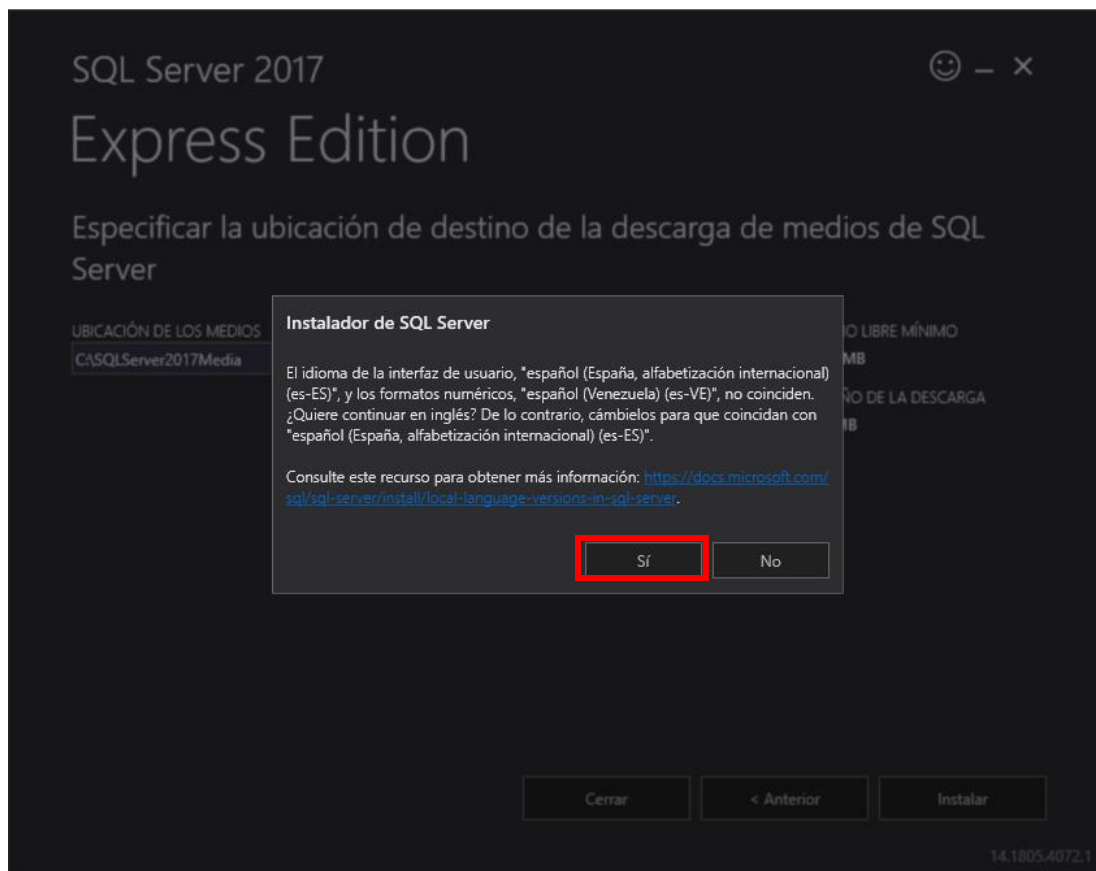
SQL Server 2017

☺ – ×

Express Edition

Especificar la ubicación de destino de la descarga de medios de SQL Server

UBICACIÓN DE LOS MEDIOS

C:\SQLServer2017Media

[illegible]O LIBRE MÍNIMO

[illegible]MB

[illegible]ÑO DE LA DESCARGA

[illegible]MB

Instalador de SQL Server

El idioma de la interfaz de usuario, "español (España, alfabetización internacional) (es-ES)", y los formatos numéricos, "español (Venezuela) (es-VE)", no coinciden. ¿Quiere continuar en inglés? De lo contrario, cámbielos para que coincidan con "español (España, alfabetización internacional) (es-ES)".

Consulte este recurso para obtener más información: https://docs.microsoft.com/sql/sql-server/install/local-language-versions-in-sql-server.

Sí

No

Cerrar

< Anterior

Instalar

14.1805.4072.1